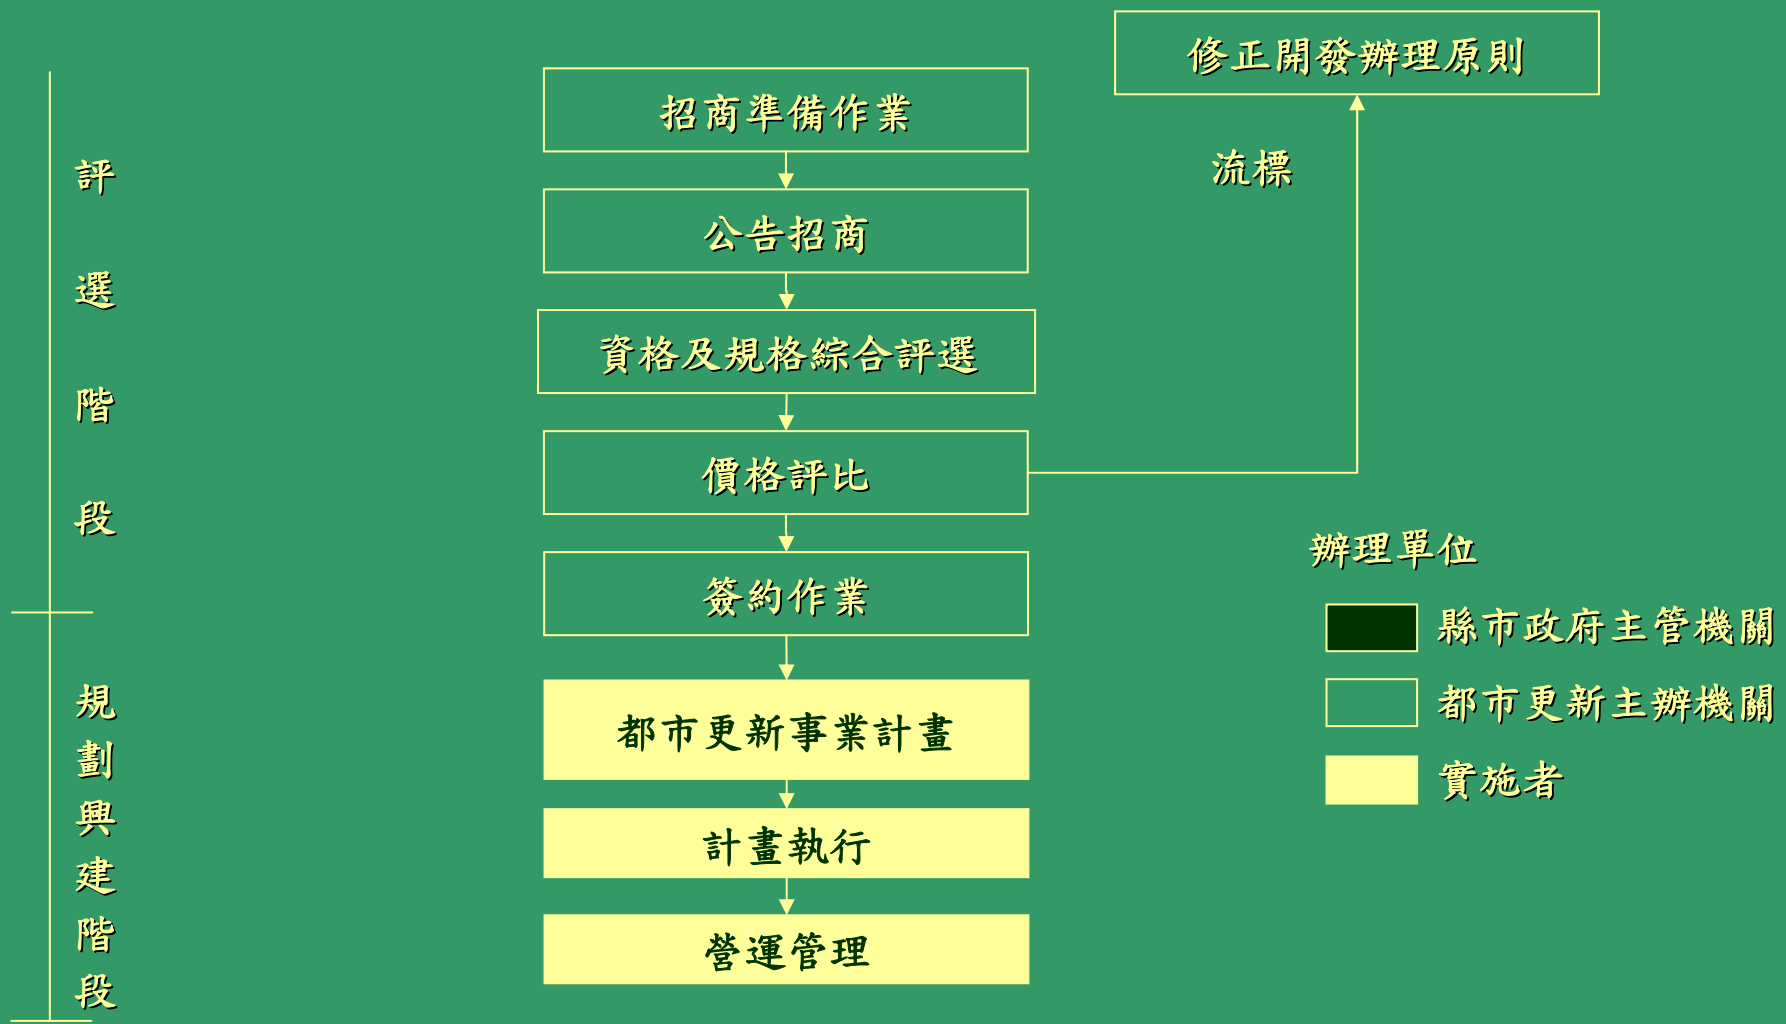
評選階段

規劃與建階段

招商準備作業

公告招商

資格及規格綜合評選

價格評比

簽約作業

都市更新事業計畫

計畫執行

營運管理

修正開發辦理原則

流標

辦理單位

縣市政府主管機關

都市更新主辦機關

實施者